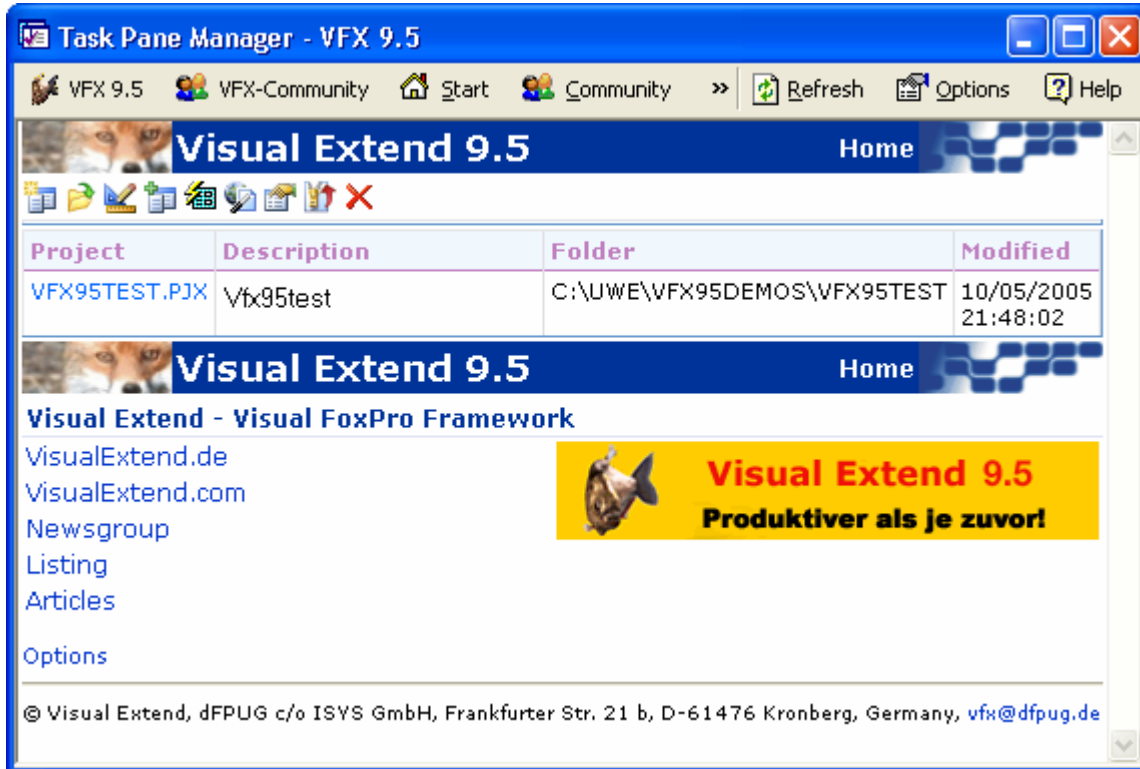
Task Pane Manager - VFX 9.5

VFX 9.5 VFX-Community Start Community » Refresh Options Help

Visual Extend 9.5 Home

| Project | Description | Folder | Modified |
|---|---|---|---|
| VFX95TEST.PJX | Vfx95test | C:\UWE\VFX95DEMOS\VFX95TEST | 10/05/2005 21:48:02 |

Visual Extend 9.5 Home

Visual Extend - Visual FoxPro Framework

VisualExtend.de
VisualExtend.com
Newsgroup
Listing
Articles

Visual Extend 9.5
Produktiver als je zuvor!

Options

© Visual Extend, dFPUG c/o ISYS GmbH, Frankfurter Str. 21 b, D-61476 Kronberg, Germany, vfx@dfpug.de